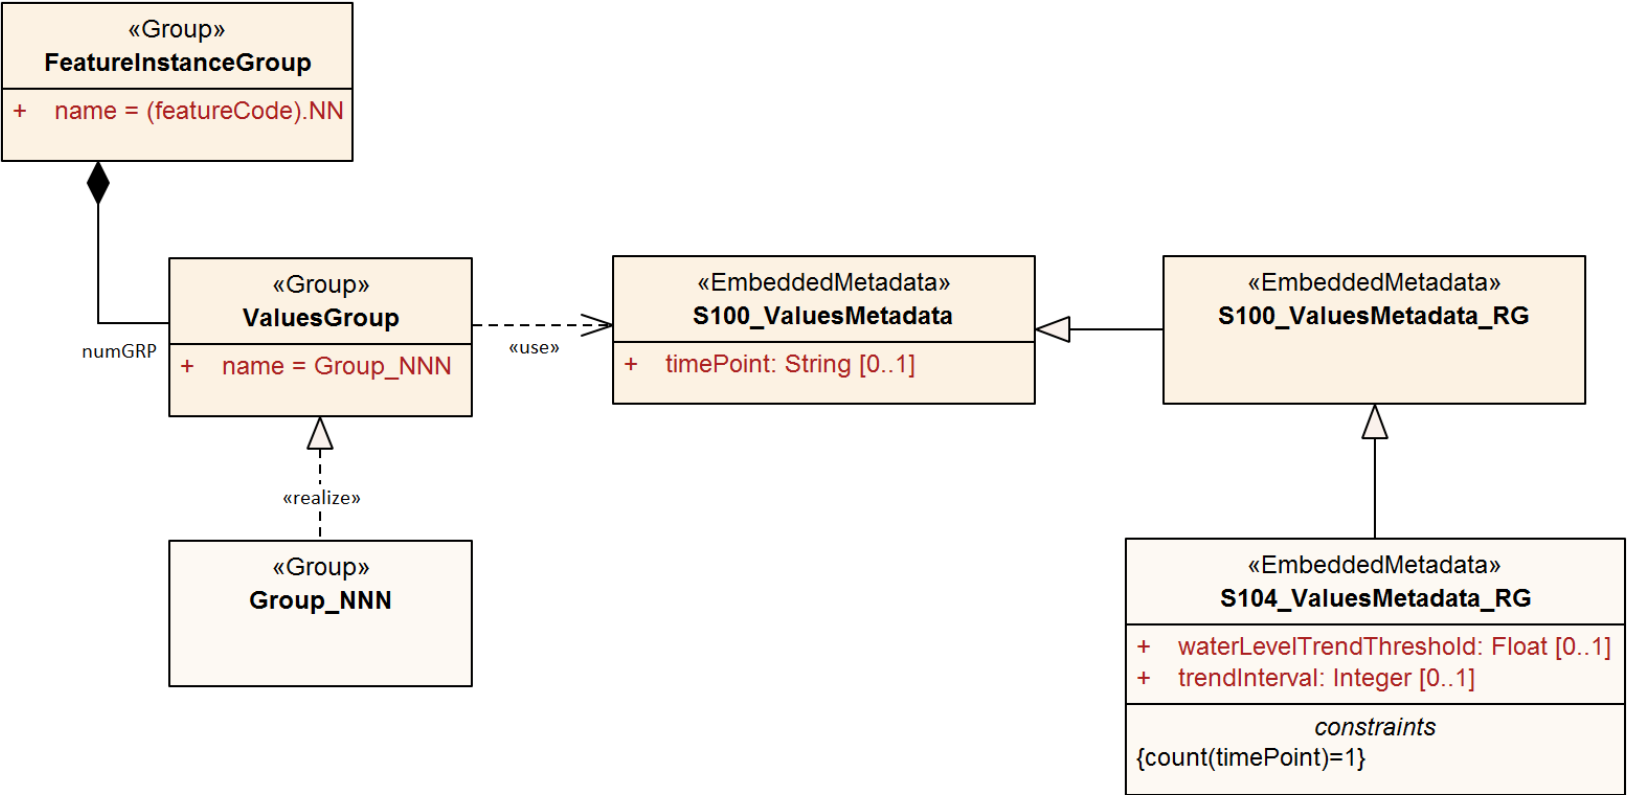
«Group»
FeatureInstanceGroup

+ name = (featureCode).NN

numGRP

«Group»
ValuesGroup

+ name = Group_NNN

«use»

«EmbeddedMetadata»
S100_ValuesMetadata

+ timePoint: String [0..1]

«EmbeddedMetadata»
S100_ValuesMetadata_RG

«realize»

«Group»
Group_NNN

«EmbeddedMetadata»
S104_ValuesMetadata_RG

+ waterLevelTrendThreshold: Float [0..1]
+ trendInterval: Integer [0..1]

constraints
{count(timePoint)=1}